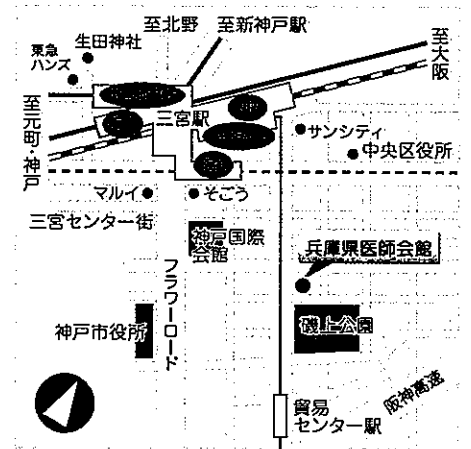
至北野
至新神戸駅
東急ハンズ
生田神社
至大阪
至元町・神戸
三宮駅
サンシティ
中央区役所
マルイ
そごう
三宮センター街
神戸国際会館
兵庫県医師会館
フラワーロード
神戸市役所
磯上公園
貿易センター駅
阪神高速